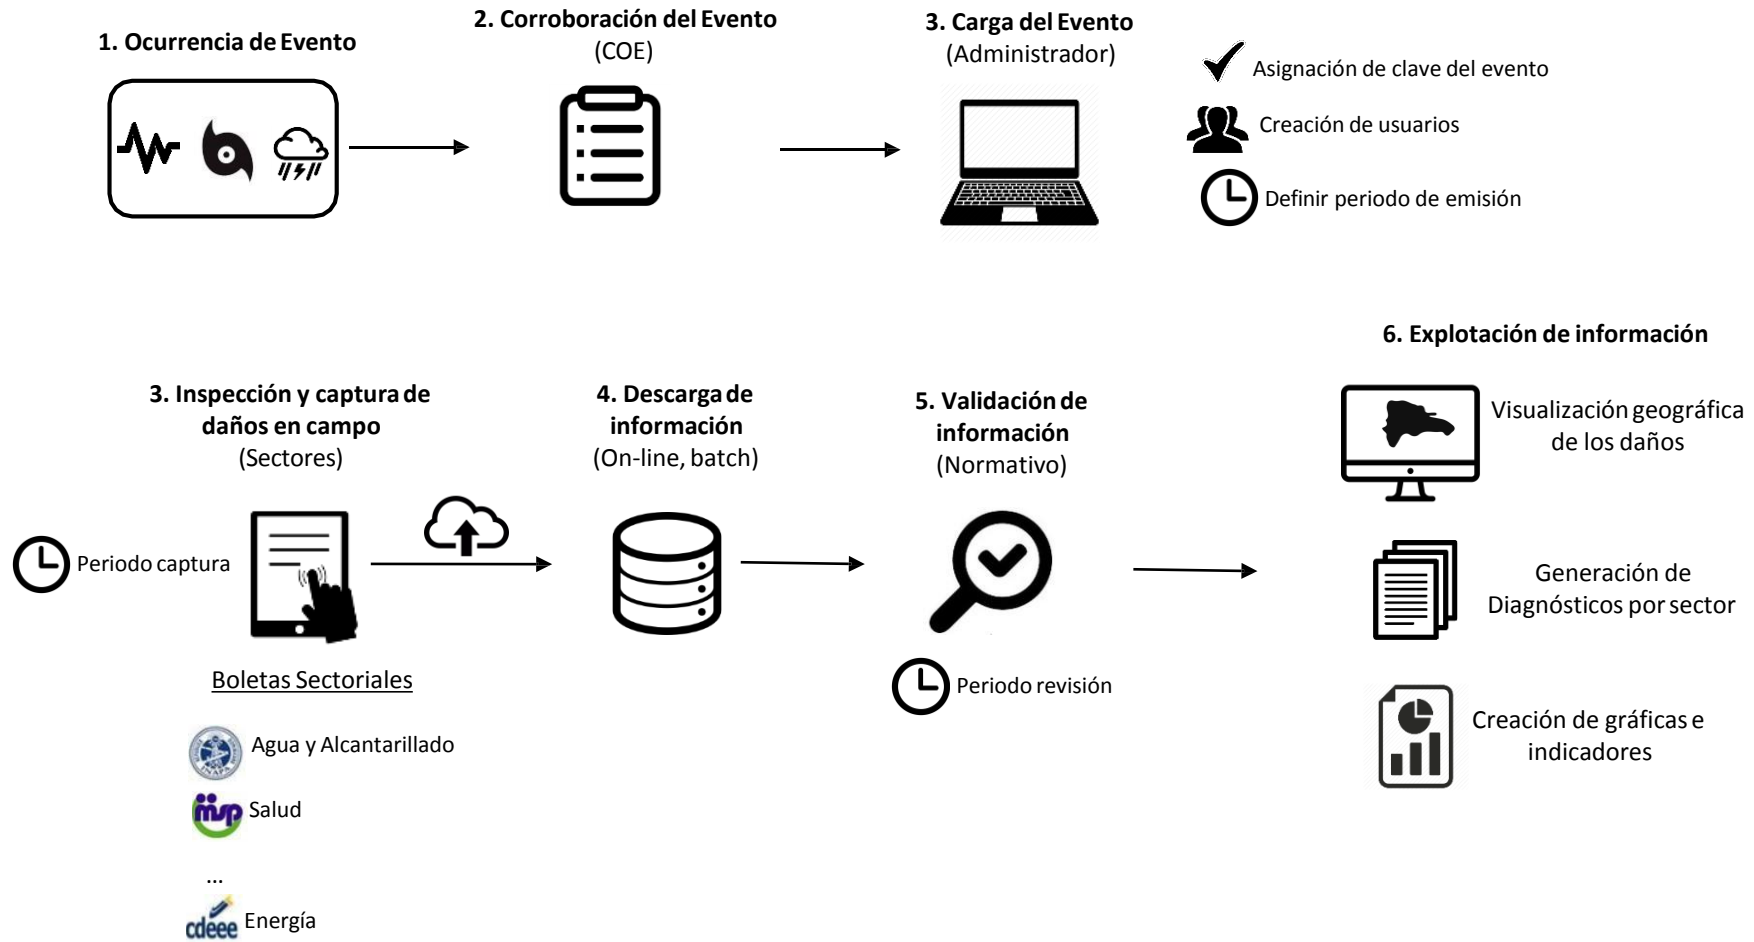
1. Ocurrencia de Evento

2. Corroboración del Evento
(COE)

3. Carga del Evento
(Administrador)

Asignación de clave del evento

Creación de usuarios

Definir periodo de emisión

6. Explotación de información

3. Inspección y captura de daños en campo
(Sectores)

4. Descarga de información
(On-line, batch)

5. Validación de información
(Normativo)

Visualización geográfica de los daños

Periodo captura

Generación de Diagnósticos por sector

Boletas Sectoriales

Periodo revisión

Creación de gráficas e indicadores

Agua y Alcantarillado

msp Salud

...

cdeee Energía